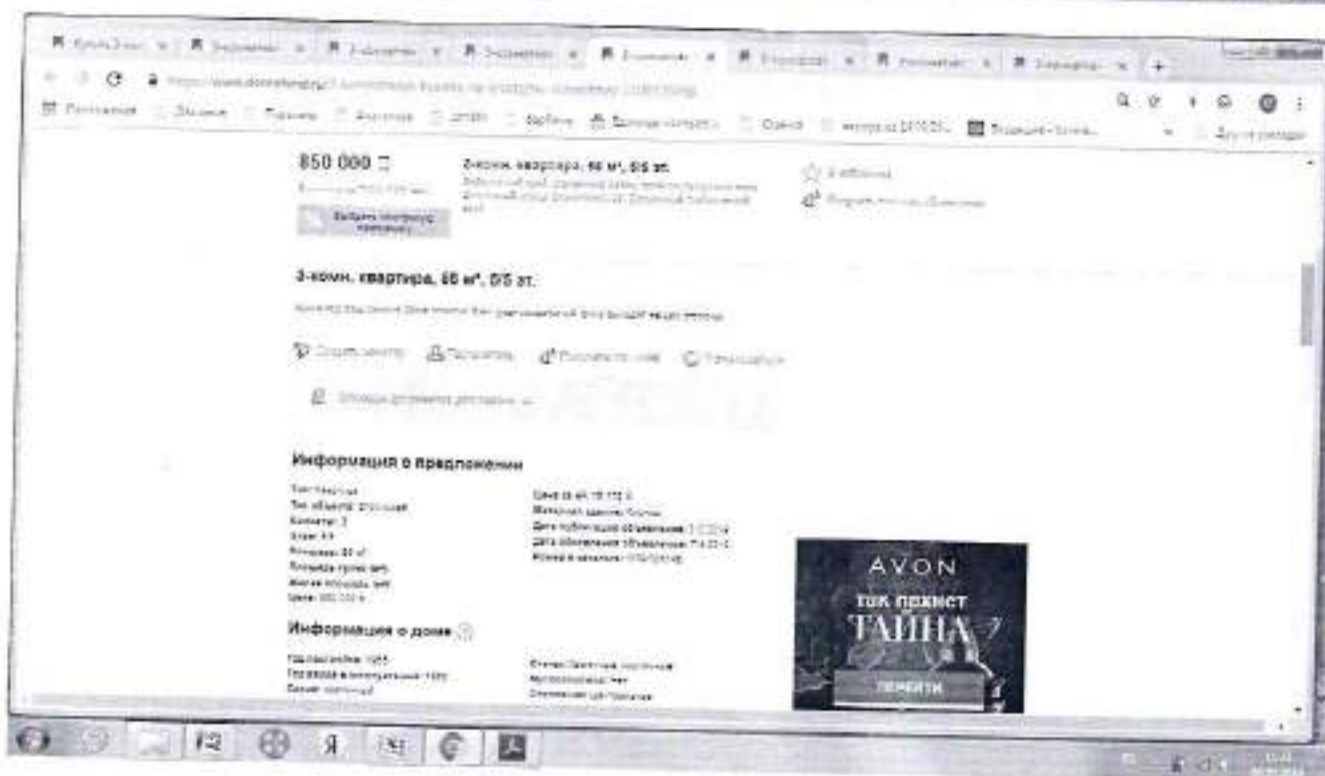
850 000 ₽

2-комн. квартира, 55 м², 5/5 эт.

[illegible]

Выбрать ипотечную программу

В избранное

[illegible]

2-комн. квартира, 55 м², 5/5 эт.

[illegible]

Скрыть заметку   Распечатать   Пожаловаться   Поделиться

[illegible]

Информация о предложении

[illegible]

AVON

так пахнет

ТАЙНА

ПЕРЕЙТИ

Информация о доме

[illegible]